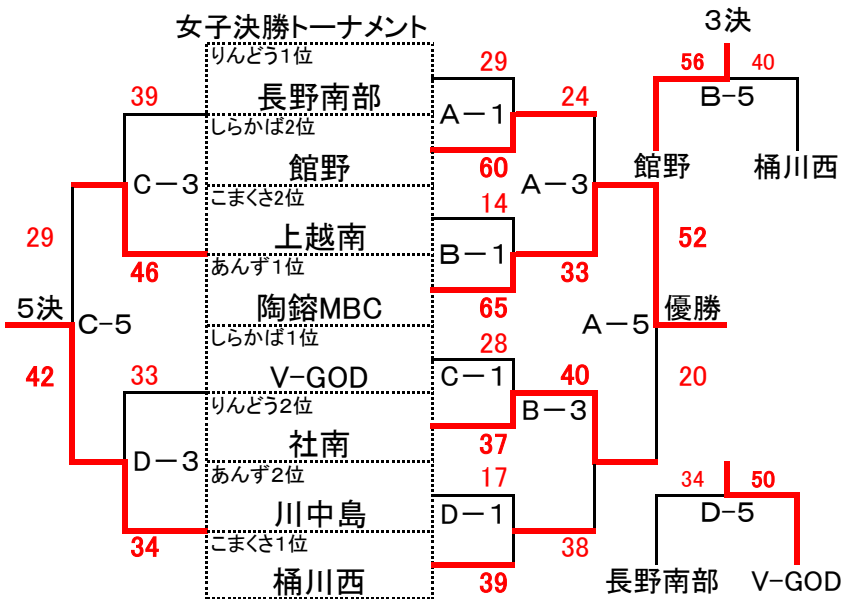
女子決勝トーナメント

りんどう1位
長野南部
しらかば2位
館野
こまくさ2位
上越南
あんず1位
陶鎔MBC
しらかば1位
V−GOD
りんどう2位
社南
あんず2位
川中島
こまくさ1位
桶川西

29
A−1
60
14
B−1
65
28
C−1
37
17
D−1
39

24
A−3
33
40
B−3
38

39
C−3
46
33
D−3
34

29
5決
C−5
42

A−5
館野
52
優勝
20

3決
56
40
B−5
館野
桶川西

34
50
D−5
長野南部
V−GOD